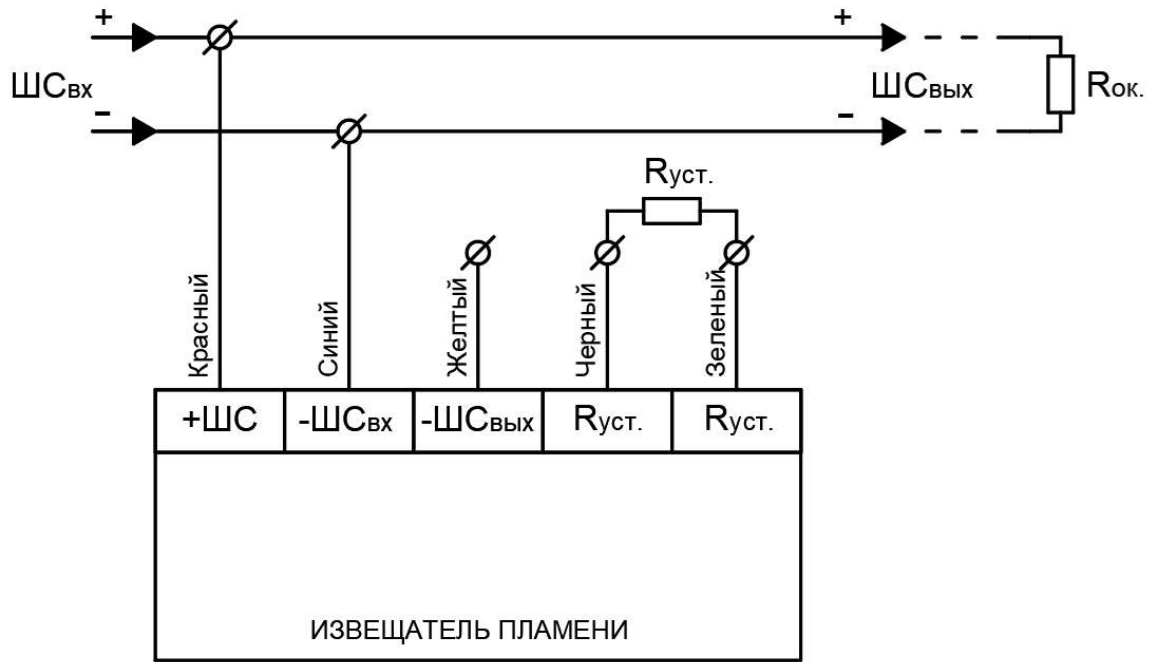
+

ШС$_{вх}$

-

+

ШС$_{вых}$

-

R$_{ок.}$

R$_{уст.}$

Красный

Синий

Желтый

Черный

Зеленый

| +ШС | -ШС$_{вх}$ | -ШС$_{вых}$ | R$_{уст.}$ | R$_{уст.}$ |
|---|---|---|---|---|

ИЗВЕЩАТЕЛЬ ПЛАМЕНИ